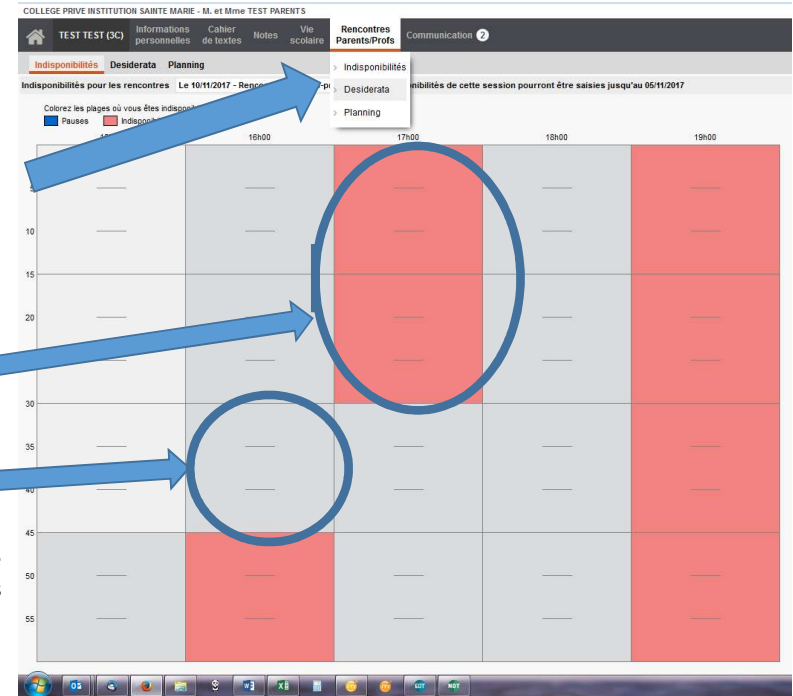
COLLEGE PRIVE INSTITUTION SAINTE MARIE - M. et Mme TEST PARENTS

TEST TEST (3C) | Informations personnelles | Cahier de textes | Notes | Vie scolaire | Rencontres Parents/Profs | Communication 2

Indisponibilités | Desiderata | Planning

Indisponibilités
Desiderata
Planning

Indisponibilités pour les rencontres | Le 10/11/2017 - Renc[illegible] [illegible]nibilités de cette session pourront être saisies jusqu'au 05/11/2017

Colorez les plages où vous êtes indispon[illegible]
Pauses | Indisponi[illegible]

| | 16h00 | 17h00 | 18h00 | 19h00 |
|---|---|---|---|---|
| 5 | | | | |
| 10 | | | | |
| 15 | | | | |
| 20 | | | | |
| 25 | | | | |
| 30 | | | | |
| 35 | | | | |
| 40 | | | | |
| 45 | | | | |
| 50 | | | | |
| 55 | | | | |